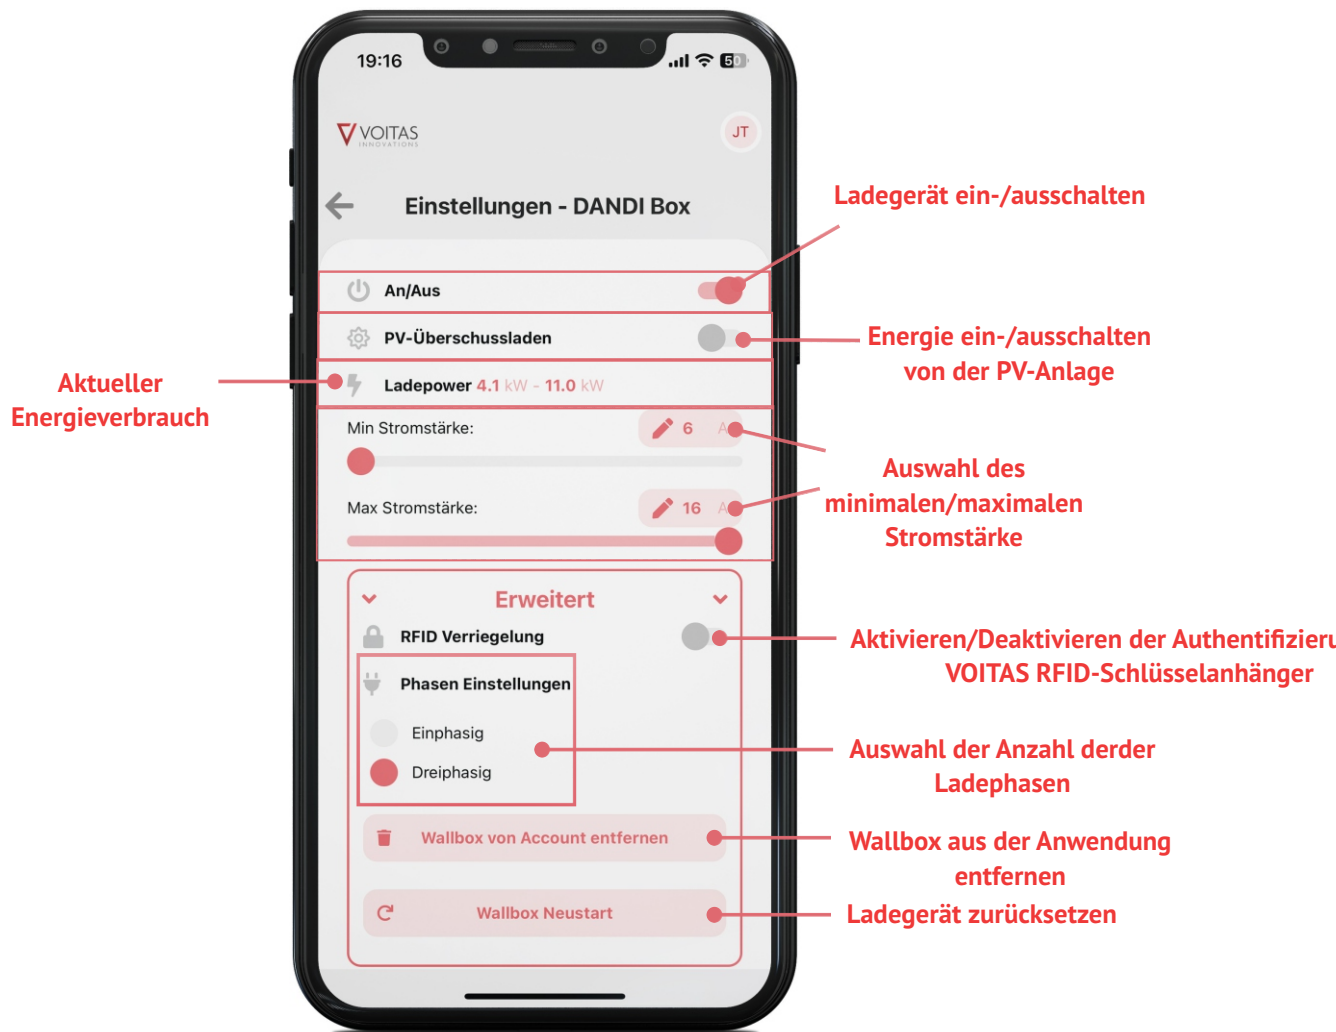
19:16

50

VOITAS INNOVATIONS

JT

Einstellungen - DANDI Box

Ladegerät ein-/ausschalten

An/Aus

PV-Überschussladen

Energie ein-/ausschalten von der PV-Anlage

Aktueller Energieverbrauch

Ladepower 4.1 kW - 11.0 kW

Min Stromstärke:

6 A

Auswahl des minimalen/maximalen Stromstärke

Max Stromstärke:

16 A

Erweitert

RFID Verriegelung

Aktivieren/Deaktivieren der Authentifizieru VOITAS RFID-Schlüsselanhänger

Phasen Einstellungen

Einphasig

Dreiphasig

Auswahl der Anzahl derder Ladephasen

Wallbox von Account entfernen

Wallbox aus der Anwendung entfernen

Wallbox Neustart

Ladegerät zurücksetzen